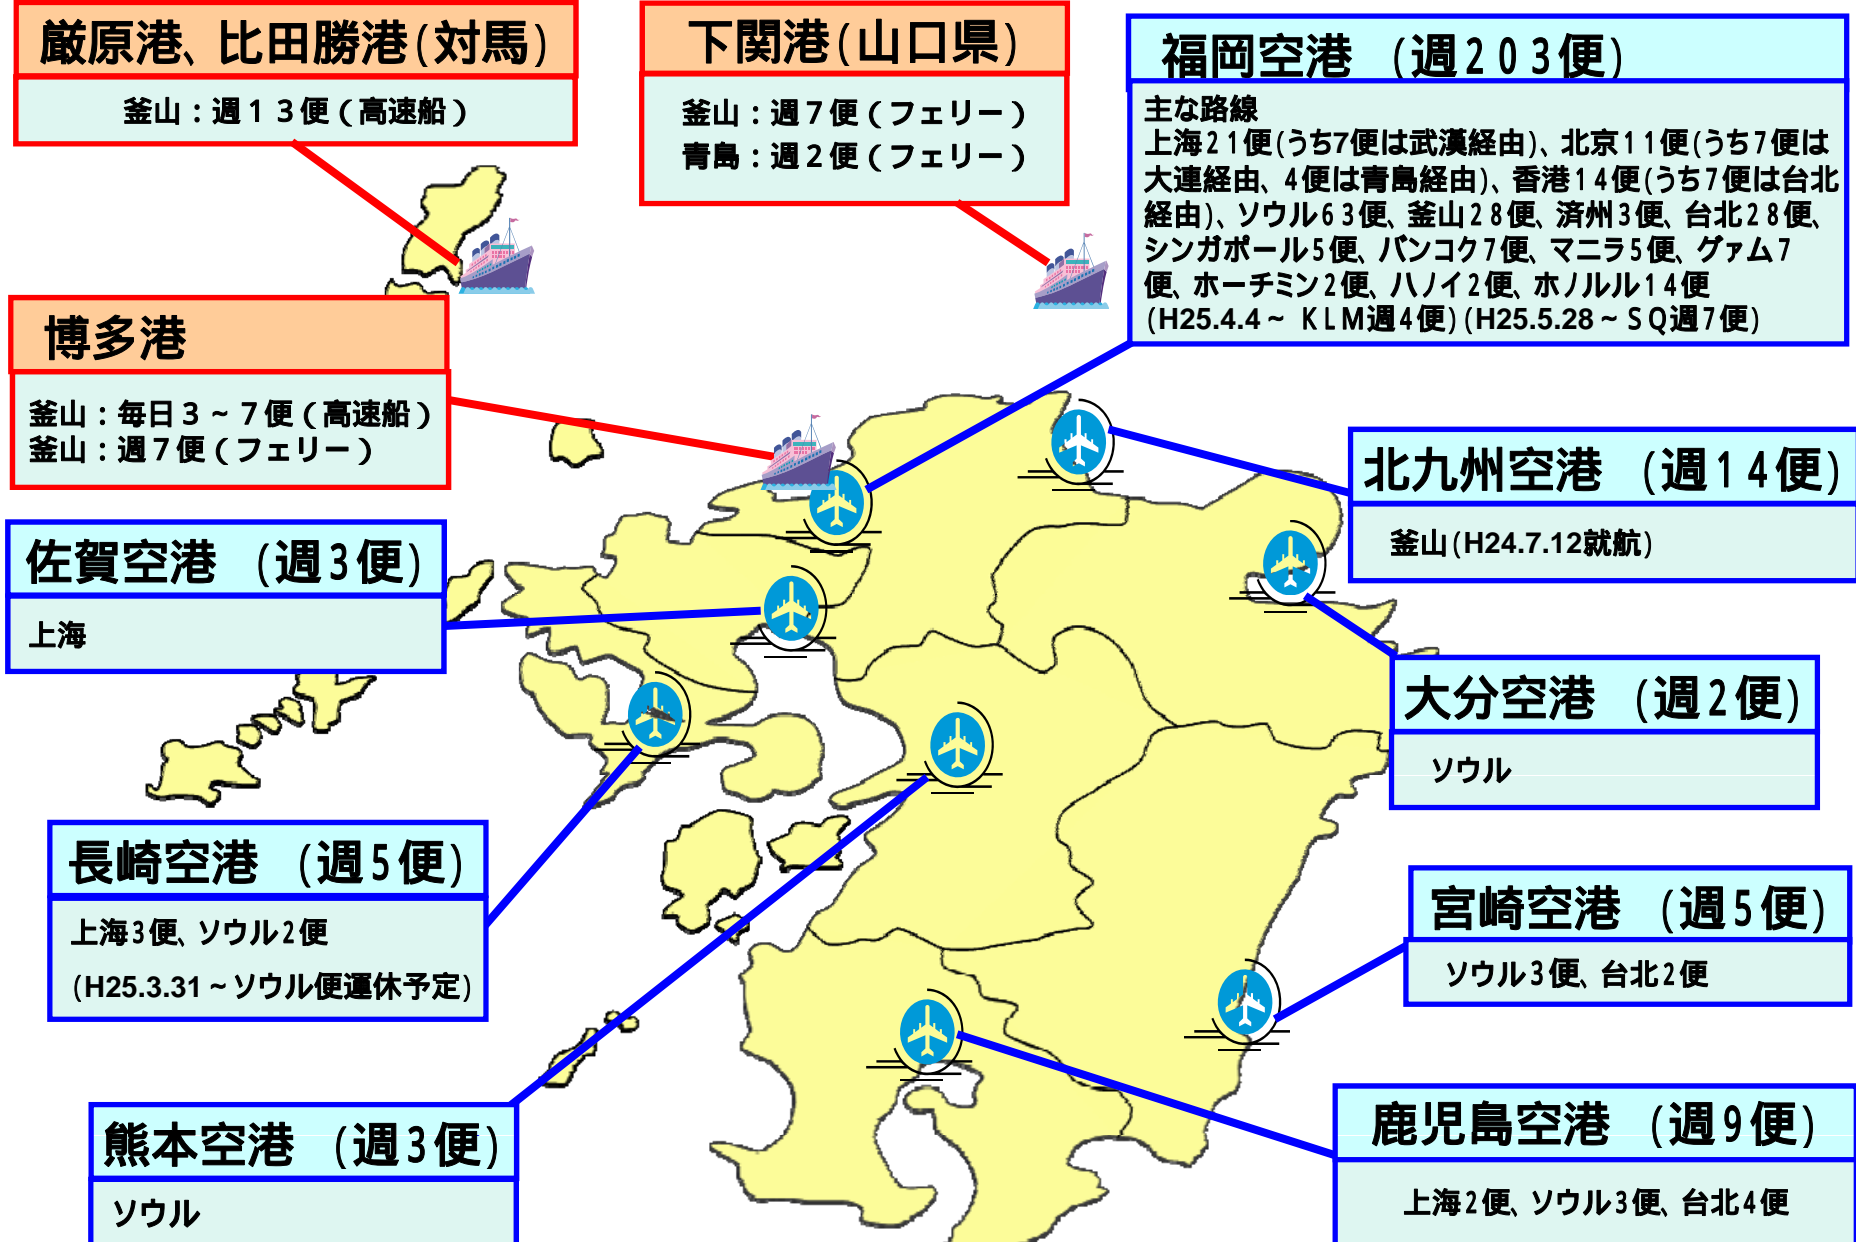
厳原港、比田勝港(対馬)

釜山：週１３便（高速船）

下関港(山口県)

釜山：週７便（フェリー）
青島：週２便（フェリー）

福岡空港　(週２０３便)

主な路線
上海２１便(うち7便は武漢経由)、北京１１便(うち７便は大連経由、４便は青島経由)、香港１４便(うち７便は台北経由)、ソウル６３便、釜山２８便、済州３便、台北２８便、シンガポール５便、バンコク７便、マニラ５便、グァム７便、ホーチミン２便、ハノイ２便、ホノルル１４便
(H25.4.4～ ＫＬＭ週４便) (H25.5.28～ＳＱ週７便)

博多港

釜山：毎日３～７便（高速船）
釜山：週７便（フェリー）

北九州空港　(週１４便)

釜山(H24.7.12就航)

佐賀空港　(週３便)

上海

大分空港　(週２便)

ソウル

長崎空港　(週５便)

上海3便、ソウル2便
(H25.3.31～ソウル便運休予定)

宮崎空港　(週５便)

ソウル3便、台北2便

鹿児島空港　(週９便)

上海2便、ソウル3便、台北4便

熊本空港　(週３便)

ソウル